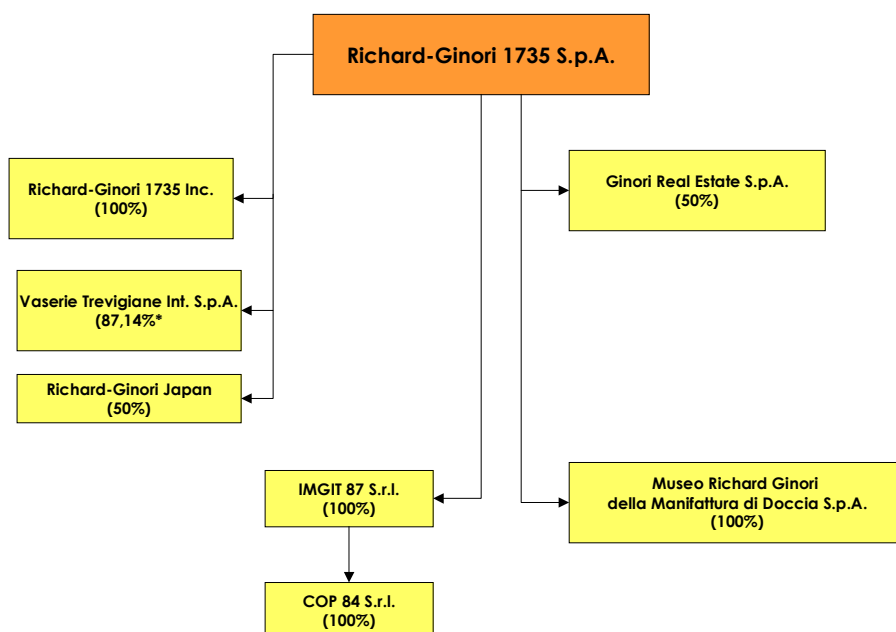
Richard-Ginori 1735 S.p.A.

Richard-Ginori 1735 Inc.
(100%)

Vaserie Trevigiane Int. S.p.A.
(87,14%*

Richard-Ginori Japan
(50%)

Ginori Real Estate S.p.A.
(50%)

IMGIT 87 S.r.l.
(100%)

Museo Richard Ginori
della Manifattura di Doccia S.p.A.
(100%)

COP 84 S.r.l.
(100%)